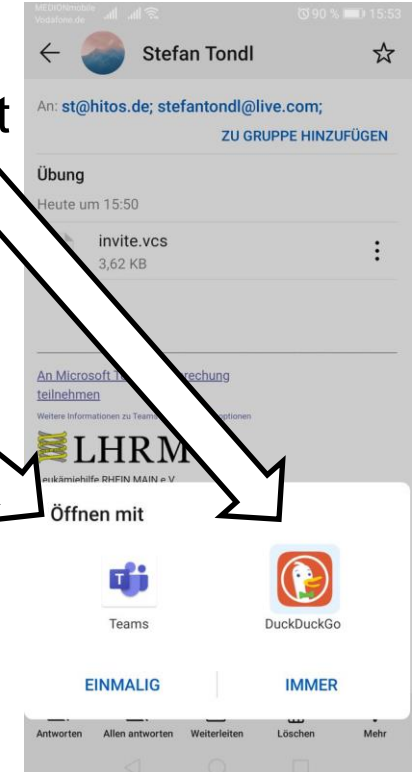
MEDIONmobile Vodafone.de
90 % 15:53

Stefan Tondl

t

An: st@hitos.de; stefantondl@live.com;

ZU GRUPPE HINZUFÜGEN

Übung

Heute um 15:50

invite.vcs
3,62 KB

An Microsoft T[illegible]rechung teilnehmen

Weitere Informationen zu Teams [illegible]optionen

LHRM

Leukämiehilfe RHEIN MAIN e.V.

Öffnen mit

Teams

DuckDuckGo

EINMALIG

IMMER

Antworten Allen antworten Weiterleiten Löschen Mehr